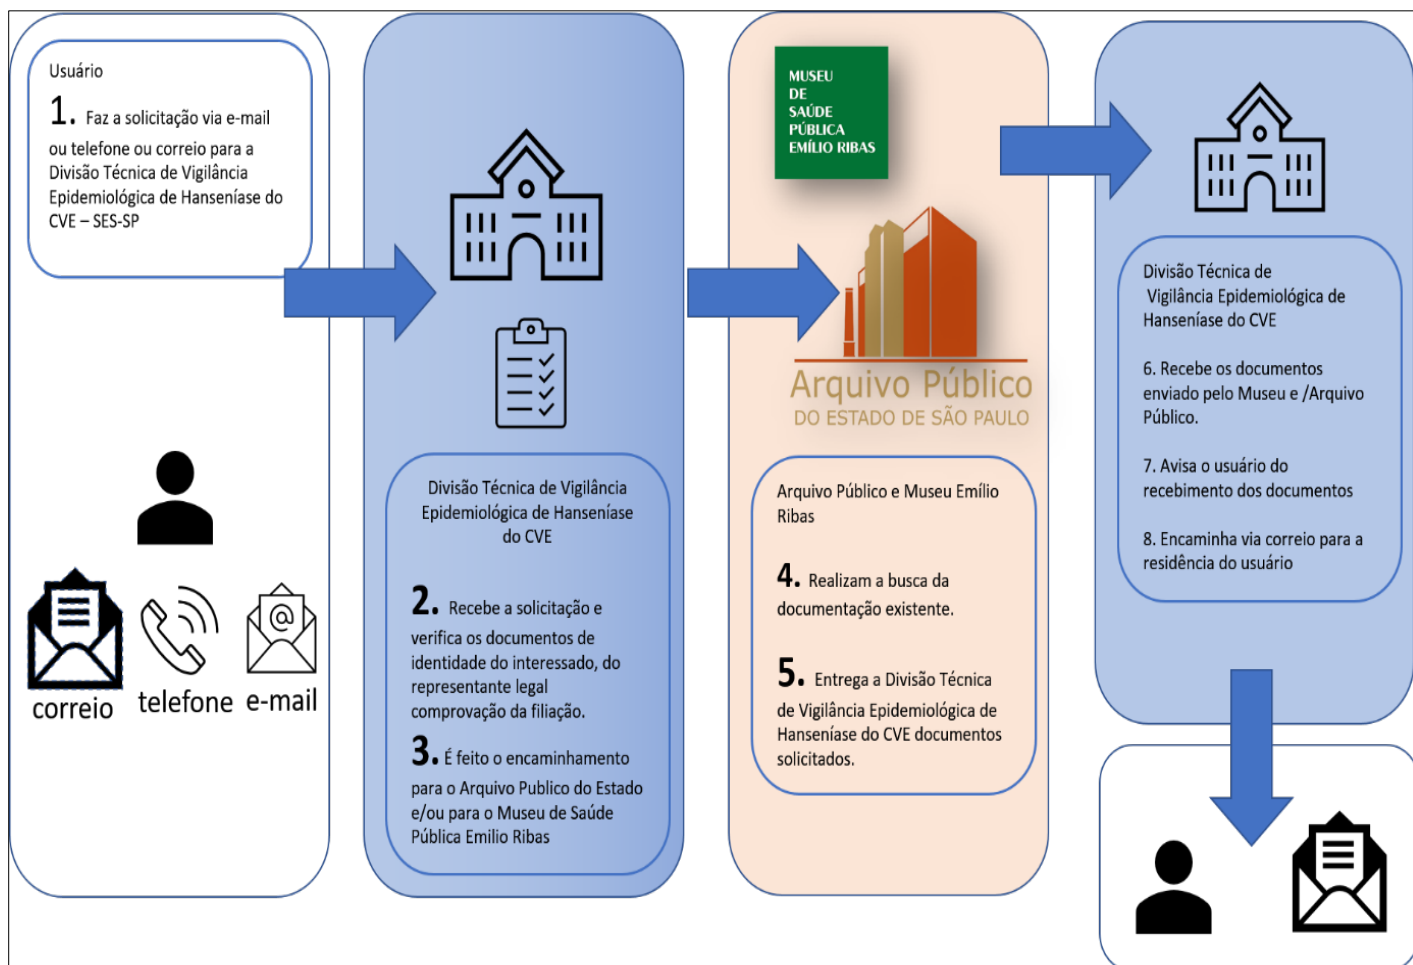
Usuário

1. Faz a solicitação via e-mail ou telefone ou correio para a Divisão Técnica de Vigilância Epidemiológica de Hanseníase do CVE – SES-SP

correio telefone e-mail

Divisão Técnica de Vigilância Epidemiológica de Hanseníase do CVE

2. Recebe a solicitação e verifica os documentos de identidade do interessado, do representante legal comprovação da filiação.

3. É feito o encaminhamento para o Arquivo Publico do Estado e/ou para o Museu de Saúde Pública Emilio Ribas

MUSEU DE SAÚDE PÚBLICA EMÍLIO RIBAS

Arquivo Público DO ESTADO DE SÃO PAULO

Arquivo Público e Museu Emílio Ribas

4. Realizam a busca da documentação existente.

5. Entrega a Divisão Técnica de Vigilância Epidemiológica de Hanseníase do CVE documentos solicitados.

Divisão Técnica de Vigilância Epidemiológica de Hanseníase do CVE

6. Recebe os documentos enviado pelo Museu e /Arquivo Público.

7. Avisa o usuário do recebimento dos documentos

8. Encaminha via correio para a residência do usuario